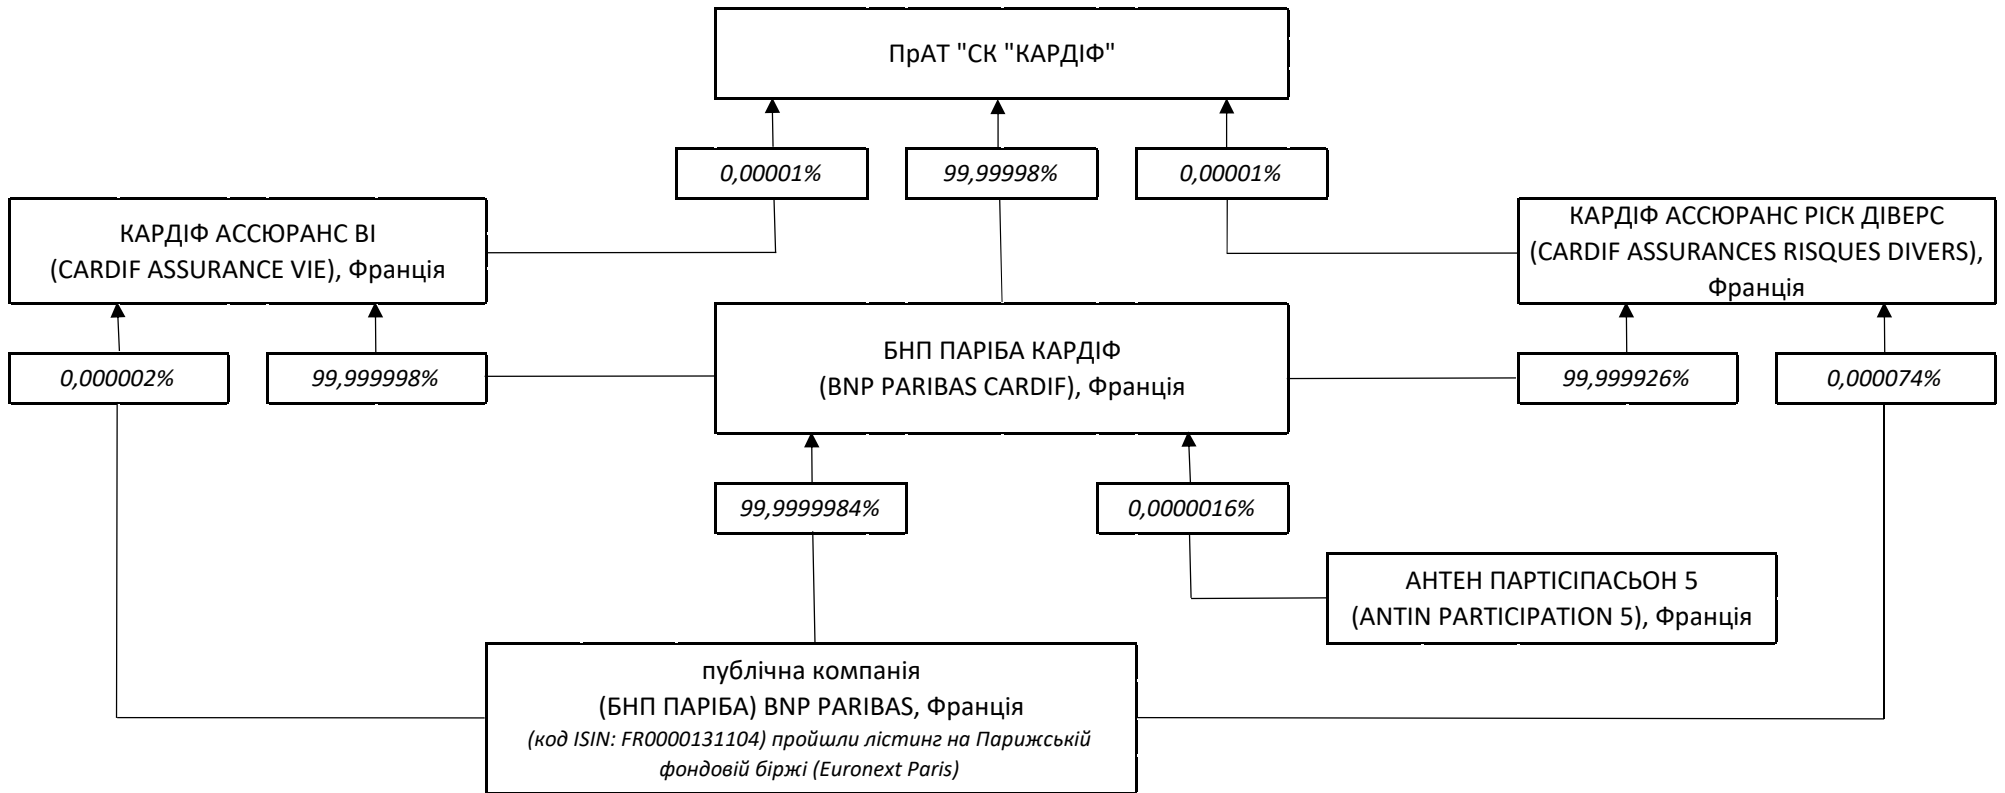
ПрАТ "СК "КАРДІФ"

0,00001%

99,99998%

0,00001%

КАРДІФ АССЮРАНС ВІ
(CARDIF ASSURANCE VIE), Франція

КАРДІФ АССЮРАНС РІСК ДІВЕРС
(CARDIF ASSURANCES RISQUES DIVERS), Франція

БНП ПАРІБА КАРДІФ
(BNP PARIBAS CARDIF), Франція

0,000002%

99,999998%

99,999926%

0,000074%

99,9999984%

0,0000016%

АНТЕН ПАРТІСІПАСЬОН 5
(ANTIN PARTICIPATION 5), Франція

публічна компанія
(БНП ПАРІБА) BNP PARIBAS, Франція
(код ISIN: FR0000131104) пройшли лістинг на Паризькій фондовій біржі (Euronext Paris)